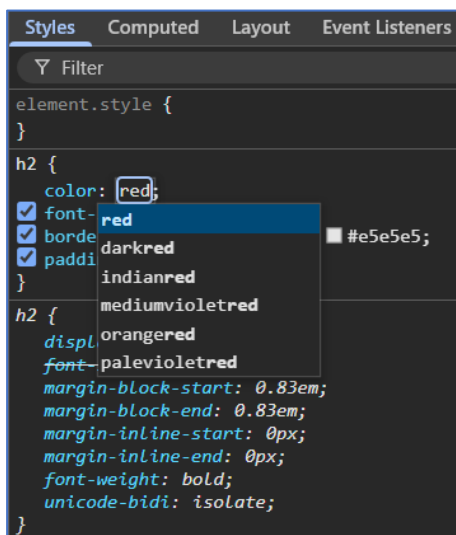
Styles Computed Layout Event Listeners

Filter

element.style {
}

h2 {
color: red;
font-
borde
paddi
}

red
darkred
indianred
mediumvioletred
orangered
palevioletred

#e5e5e5;

h2 {
displ
font-
margin-block-start: 0.83em;
margin-block-end: 0.83em;
margin-inline-start: 0px;
margin-inline-end: 0px;
font-weight: bold;
unicode-bidi: isolate;
}